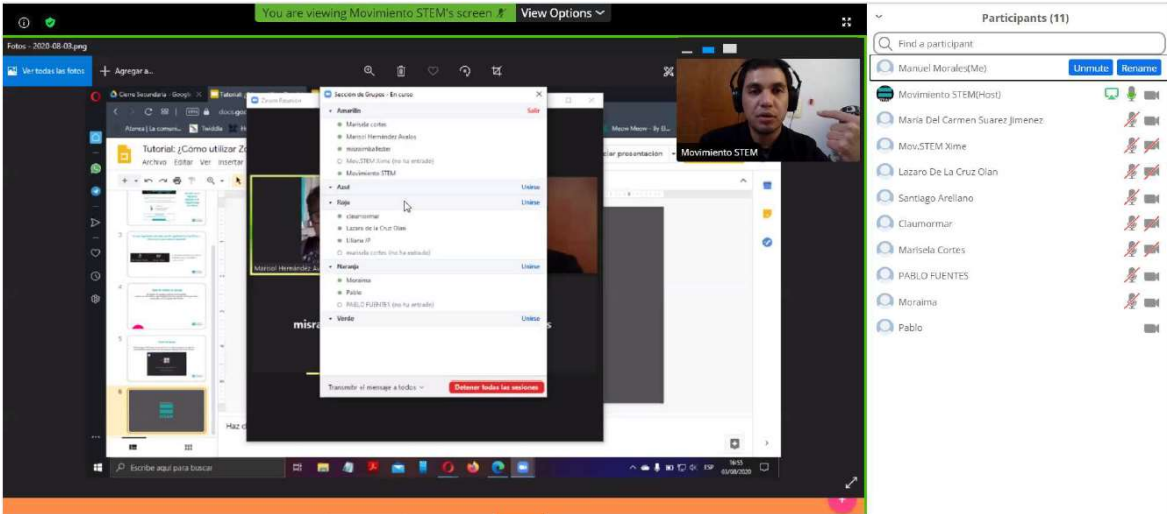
You are viewing Movimiento STEM's screen View Options

Fotos - 2020-08-03.png

Ver todas las fotos + Agregar a...

Movimiento STEM

Tutorial: ¿Cómo utilizar Zo
Archivo Editar Ver Insertar

Sección de Grupos - En curso

Amarillo Salir
Marisela cortes
Marisol Hernández Avalos
misoomkalleder
Mov.STEM Xime (no ha entrado)
Movimiento STEM

Azul Unirse

Rojo Unirse
claumormar
Lazaro de la Cruz Olan
Liliana IF
marisela cortes (no ha entrado)

Naranja Unirse
Moraima
Pablo
PABLO FUENTES (no ha entrado)

Verde Unirse

Transmitir el mensaje a todos

Detener todas las sesiones

Marisol Hernández Av

misra

Haz cl

Escribe aquí para buscar

16:55
03/08/2020

Participants (11)

Find a participant

Manuel Morales(Me) Unmute Rename
Movimiento STEM(Host)
Maria Del Carmen Suarez Jimenez
Mov.STEM Xime
Lazaro De La Cruz Olan
Santiago Arellano
Claumormar
Marisela Cortes
PABLO FUENTES
Moraima
Pablo